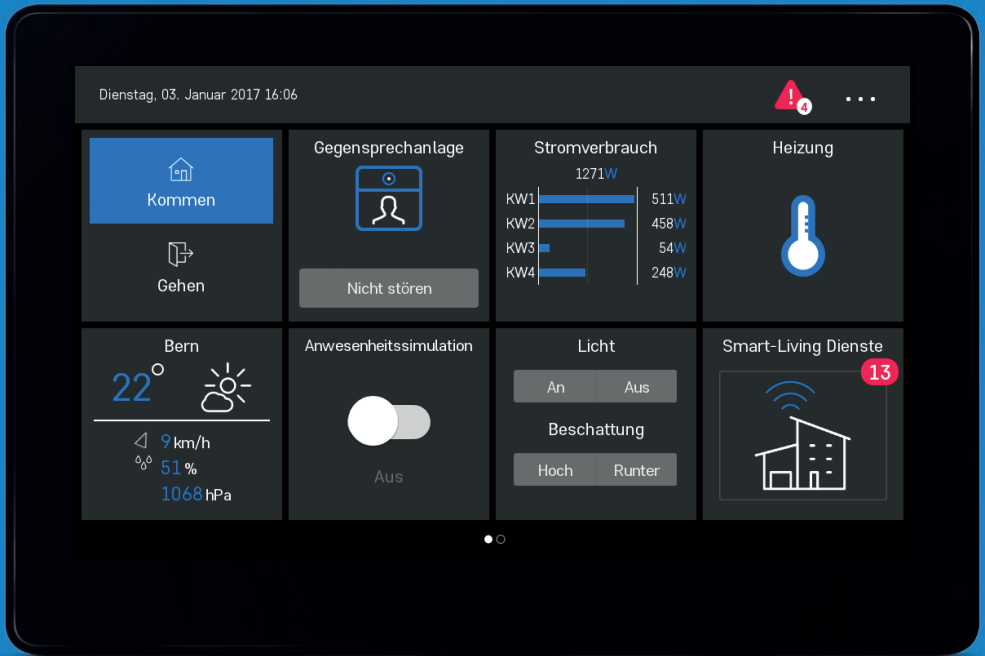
Dienstag, 03. Januar 2017 16:06

4

...

Kommen

Gehen

Gegensprechanlage

Nicht stören

Stromverbrauch

1271W

| | |
|---|---|
| KW1 | 511W |
| KW2 | 458W |
| KW3 | 54W |
| KW4 | 248W |

Heizung

Bern

22°

9 km/h

51 %

1068 hPa

Anwesenheitssimulation

Aus

Licht

An | Aus

Beschattung

Hoch | Runter

Smart-Living Dienste

13